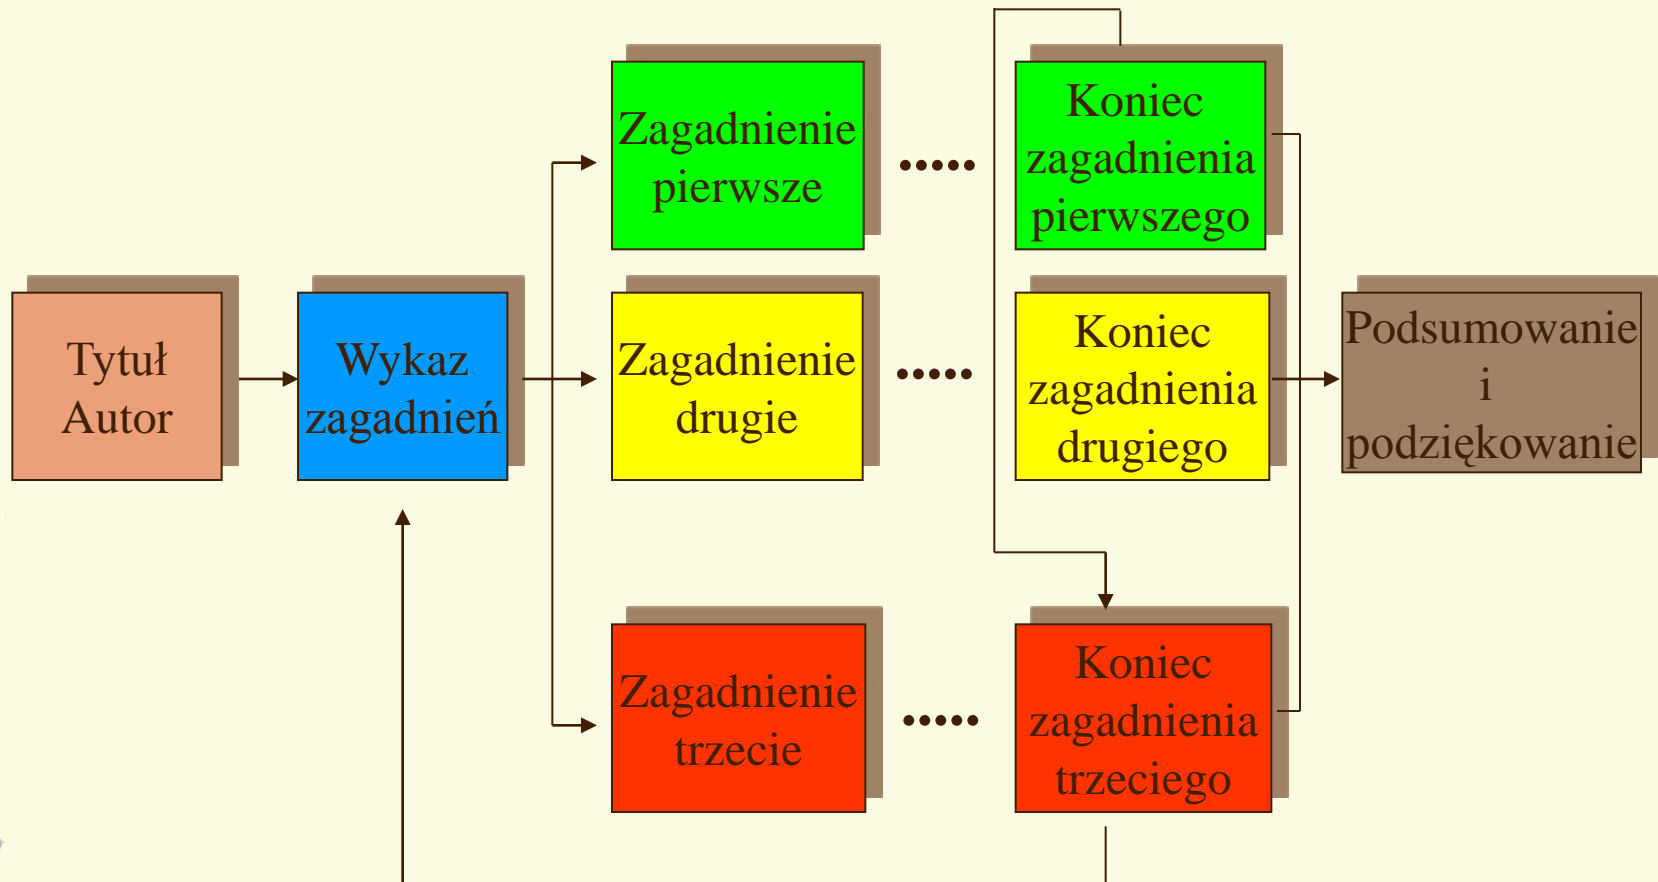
Tytuł Autor

Wykaz zagadnień

Zagadnienie pierwsze

.....

Koniec zagadnienia pierwszego

Zagadnienie drugie

.....

Koniec zagadnienia drugiego

Podsumowanie i podziękowanie

Zagadnienie trzecie

.....

Koniec zagadnienia trzeciego